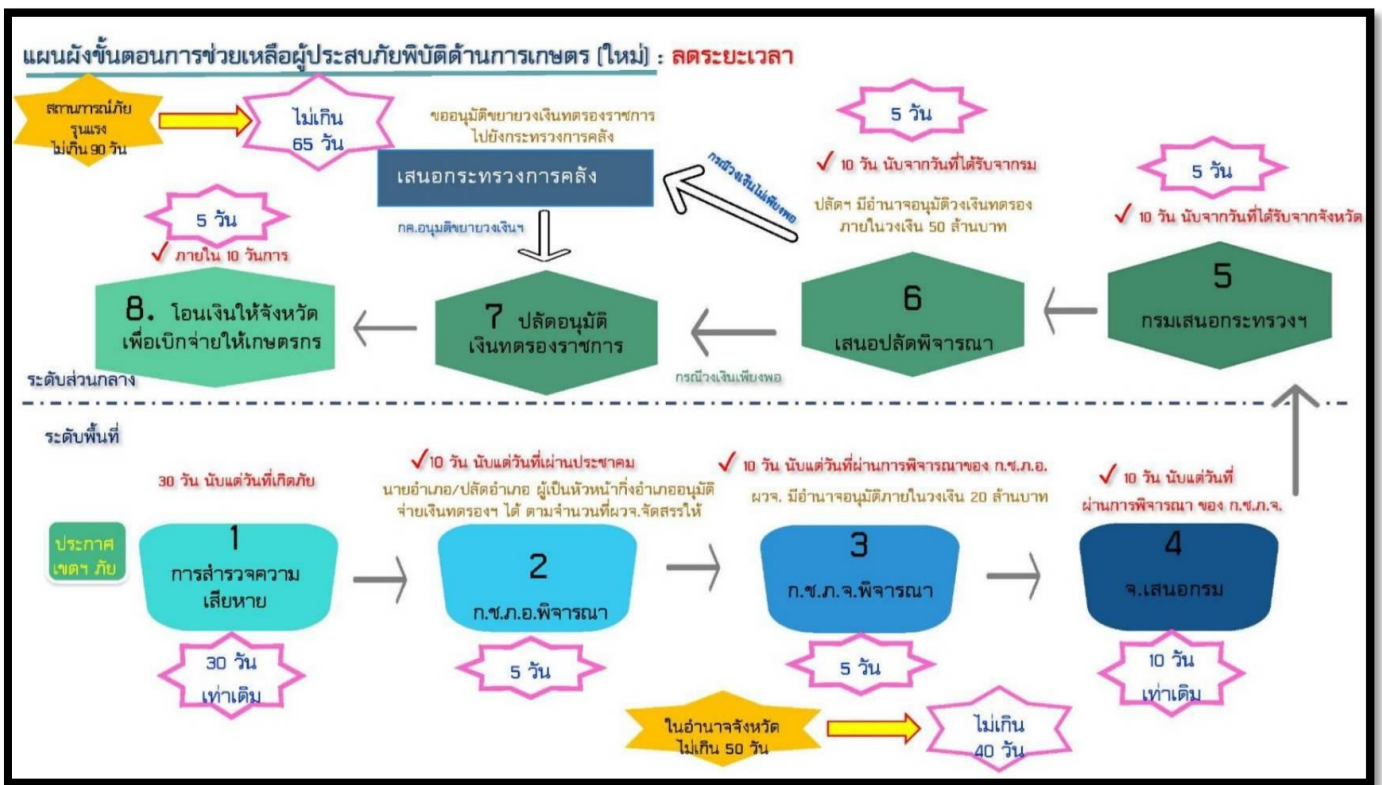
แผนผังขั้นตอนการช่วยเหลือผู้ประสบภัยพิบัติด้านการเกษตร (ใหม่) : ลดระยะเวลา

สถานการณ์ภัยรุนแรง ไม่เกิน 90 วัน

ไม่เกิน 65 วัน

ขออนุมัติขยายวงเงินทดรองราชการไปยังกระทรวงการคลัง

เสนอกระทรวงการคลัง

กรณีวงเงินไม่เพียงพอ

5 วัน

✓ 10 วัน นับจากวันที่ได้รับจากกรม

ปลัดฯ มีอำนาจอนุมัติวงเงินทดรองภายในวงเงิน 50 ล้านบาท

5 วัน

✓ 10 วัน นับจากวันที่ได้รับจากจังหวัด

5 วัน

✓ ภายใน 10 วันการ

กค.อนุมัติขยายวงเงินฯ

8. โอนเงินให้จังหวัดเพื่อเบิกจ่ายให้เกษตรกร

7 ปลัดอนุมัติเงินทดรองราชการ

6 เสนอปลัดพิจารณา

5 กรมเสนอกระทรวงฯ

กรณีวงเงินเพียงพอ

ระดับส่วนกลาง

ระดับพื้นที่

30 วัน นับแต่วันที่เกิดภัย

✓10 วัน นับแต่วันที่ผ่านประชาคม

นายอำเภอ/ปลัดอำเภอ ผู้เป็นหัวหน้ากิ่งอำเภออนุมัติจ่ายเงินทดรองฯ ได้ ตามจำนวนที่ผวจ.จัดสรรให้

✓ 10 วัน นับแต่วันที่ผ่านการพิจารณาของ ก.ช.ภ.อ.

ผวจ. มีอำนาจอนุมัติภายในวงเงิน 20 ล้านบาท

✓ 10 วัน นับแต่วันที่ผ่านการพิจารณา ของ ก.ช.ภ.จ.

ประกาศเขตฯ ภัย

1 การสำรวจความเสียหาย

2 ก.ช.ภ.อ.พิจารณา

3 ก.ช.ภ.จ.พิจารณา

4 จ.เสนอกรม

30 วัน เท่าเดิม

5 วัน

5 วัน

10 วัน เท่าเดิม

ในอำนาจจังหวัด ไม่เกิน 50 วัน

ไม่เกิน 40 วัน